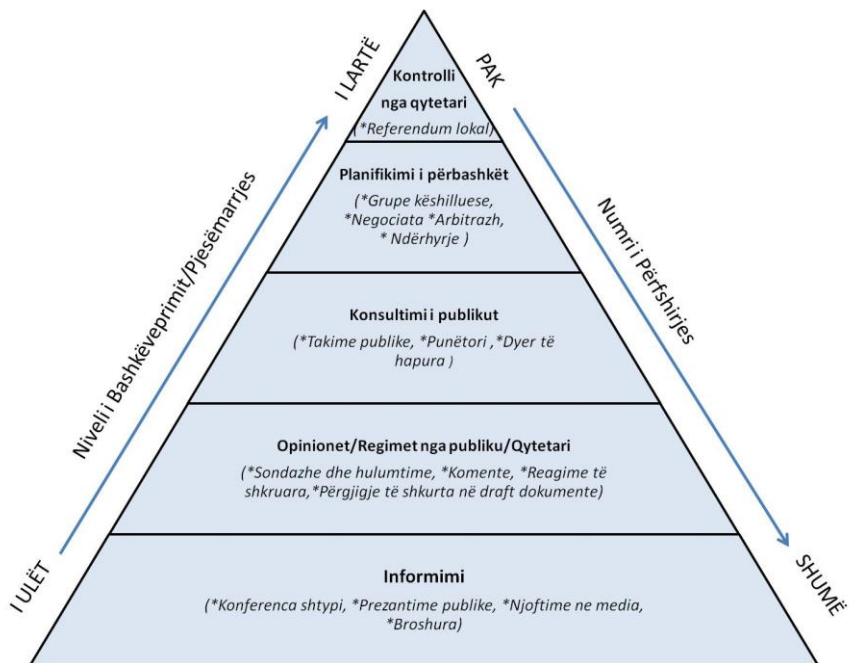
I LARTË

PAK

Kontrolli nga qytetari
(*Referendum lokal)

Planifikimi i përbashkët
(*Grupe këshilluese, *Negociata *Arbitrazh, * Ndërhyrje )

Nivelі i Bashkëveprimit/Pjesëmarrjes

Numri i përfshirjes

Konsultimi i publikut
(*Takime publike, *Punëtori , *Dyer të hapura )

Opinionet/Regimet nga publiku/Qytetari
(*Sondazhe dhe hulumtime, *Komente, *Reagime të shkruara,*Përgjigje të shkurta në draft dokumente)

I ULËT

SHUMË

Informimi
(*Konferenca shtypi, *Prezantime publike, *Njoftime ne media, *Broshura)